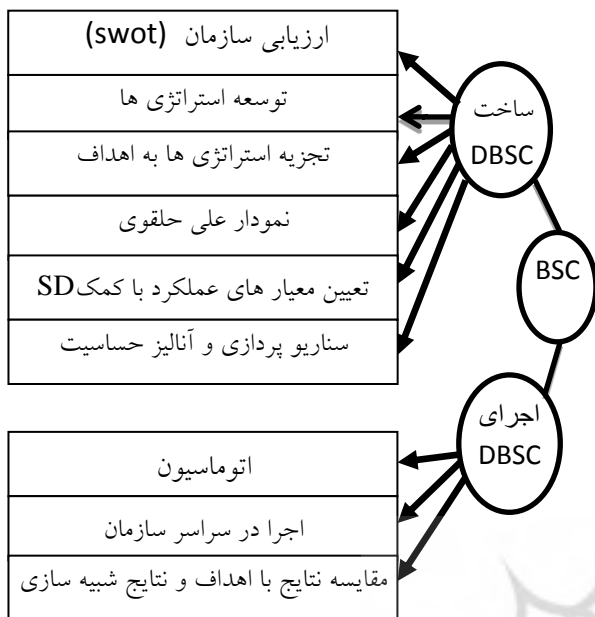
ارزیابی سازمان (swot)

توسعه استراتژی ها

تجزیه استراتژی ها به اهداف

نمودار علی حلقوی

تعیین معیار های عملکرد با کمکSD

سناریو پردازی و آنالیز حساسیت

ساخت DBSC

BSC

اجرای DBSC

اتوماسیون

اجرا در سراسر سازمان

مقایسه نتایج با اهداف و نتایج شبیه سازی